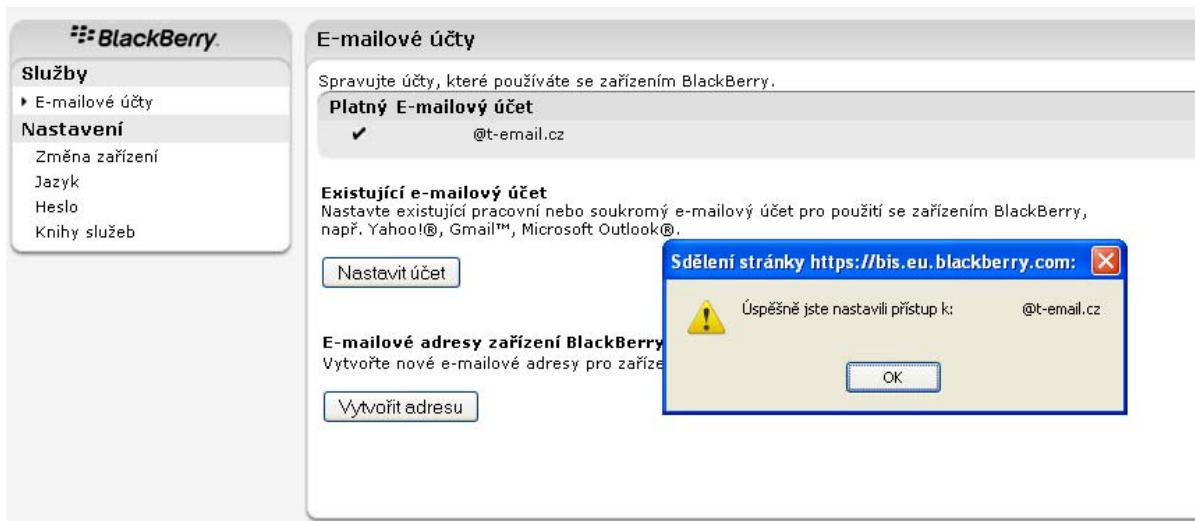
BlackBerry.

Služby
E-mailové účty
Nastavení
Změna zařízení
Jazyk
Heslo
Knihy služeb

E-mailové účty

Spravujte účty, které používáte se zařízením BlackBerry.

| Platný | E-mailový účet |
|---|---|
| ✔ | @t-email.cz |

Existující e-mailový účet
Nastavte existující pracovní nebo soukromý e-mailový účet pro použití se zařízením BlackBerry, např. Yahoo!®, Gmail™, Microsoft Outlook®.

Nastavit účet

E-mailové adresy zařízení BlackBerry
Vytvořte nové e-mailové adresy pro zaříze

Vytvořit adresu

Sdělení stránky https://bis.eu.blackberry.com:

Úspěšně jste nastavili přístup k: @t-email.cz

OK